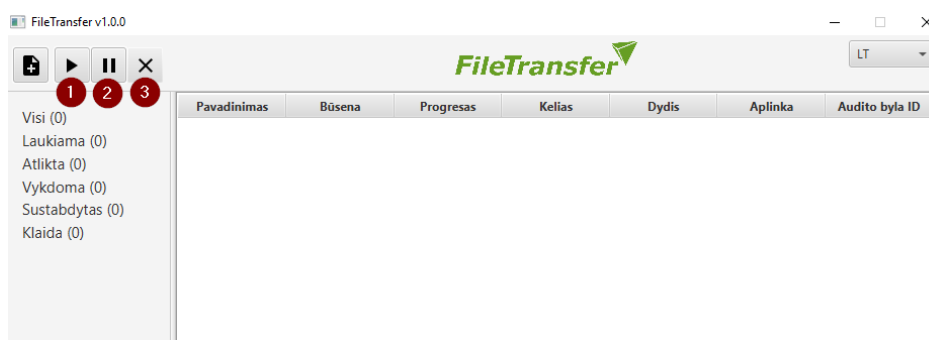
FileTransfer v1.0.0

1 2 3

FileTransfer

LT

Visi (0)
Laukiama (0)
Atlikta (0)
Vykdoma (0)
Sustabdytas (0)
Klaida (0)

| Pavadinimas | Būsena | Progresas | Kelias | Dydis | Aplinka | Audito byla ID |
|---|---|---|---|---|---|---|